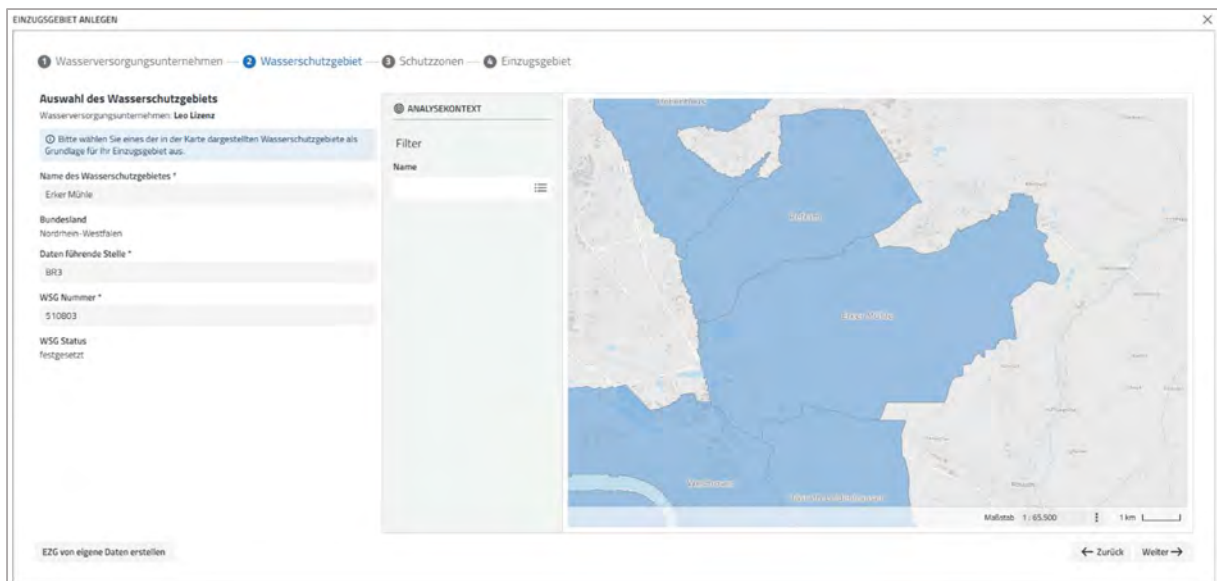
EINZUGSGEBIET ANLEGEN

1 Wasserversorgungsunternehmen — 2 Wasserschutzgebiet — 3 Schutzzonen — 4 Einzugsgebiet

Auswahl des Wasserschutzgebiets
Wasserversorgungsunternehmen: Leo Lizenz

Bitte wählen Sie eines der in der Karte dargestellten Wasserschutzgebiete als Grundlage für Ihr Einzugsgebiet aus.

Name des Wasserschutzgebietes *
Erker Mühle

Bundesland
Nordrhein-Westfalen

Daten führende Stelle *
BR3

WSG Nummer *
510803

WSG Status
festgesetzt

ANALYSEKONTEXT

Filter

Name

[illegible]

Erker Mühle

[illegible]

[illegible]

Maßstab 1 : 65.500

1 km

EZG von eigene Daten erstellen

← Zurück

Weiter →